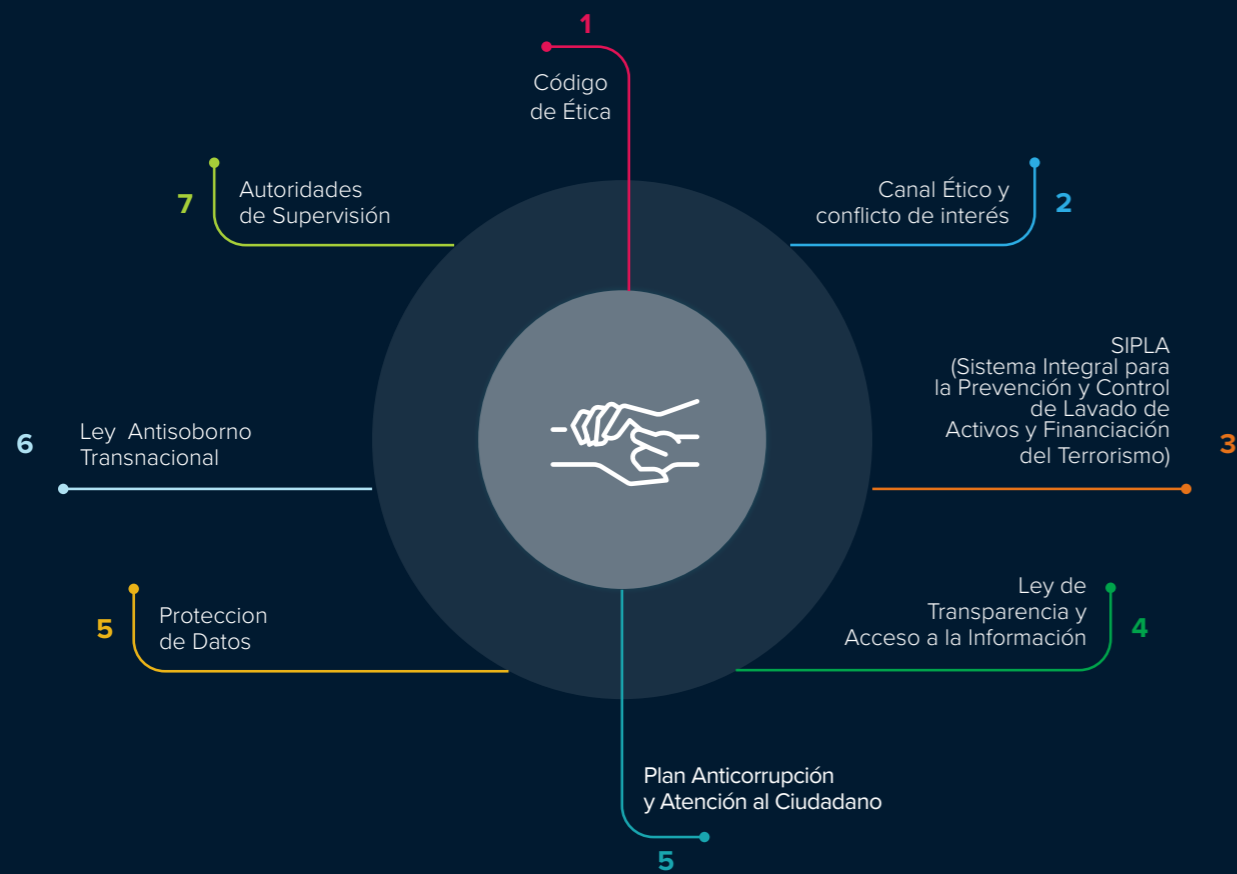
1
Código de Ética

7
Autoridades de Supervisión

Canal Ético y conflicto de interés
2

SIPLA (Sistema Integral para la Prevención y Control de Lavado de Activos y Financiación del Terrorismo)
3

6
Ley Antisoborno Transnacional

5
Proteccion de Datos

Ley de Transparencia y Acceso a la Información
4

Plan Anticorrupción y Atención al Ciudadano
5